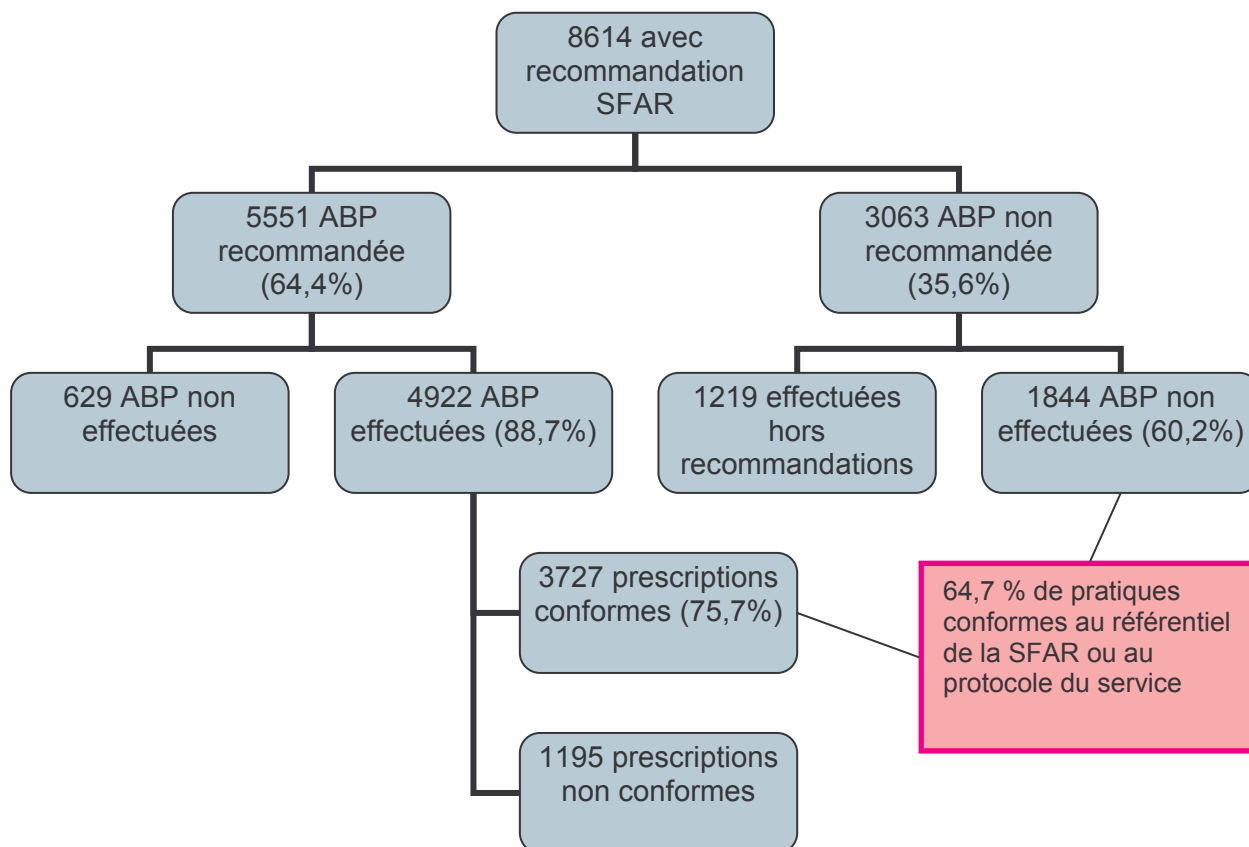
8614 avec recommandation SFAR

5551 ABP recommandée (64,4%)

3063 ABP non recommandée (35,6%)

629 ABP non effectuées

4922 ABP effectuées (88,7%)

1219 effectuées hors recommandations

1844 ABP non effectuées (60,2%)

3727 prescriptions conformes (75,7%)

64,7 % de pratiques conformes au référentiel de la SFAR ou au protocole du service

1195 prescriptions non conformes